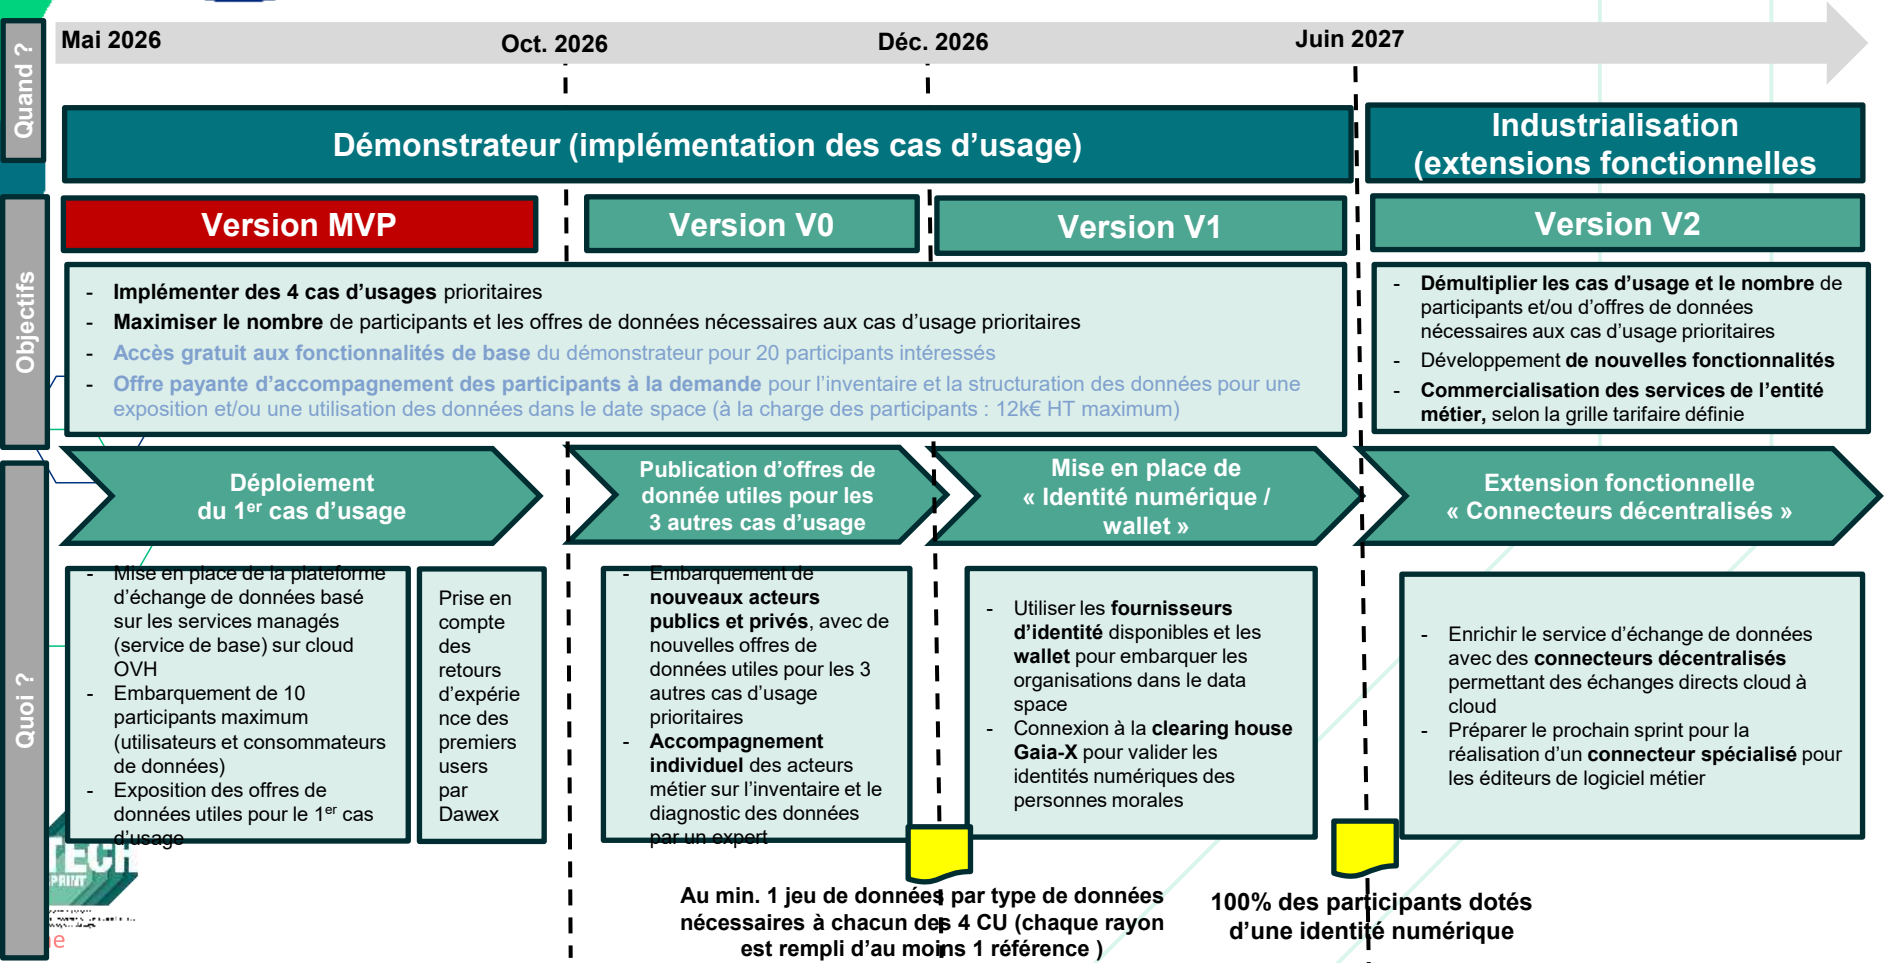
Quand ?

Mai 2026

Oct. 2026

Déc. 2026

Juin 2027

Démonstrateur (implémentation des cas d’usage)

Industrialisation (extensions fonctionnelles

Objectifs

Version MVP

Version V0

Version V1

Version V2

- **Implémenter des 4 cas d’usages** prioritaires
- **Maximiser le nombre** de participants et les offres de données nécessaires aux cas d’usage prioritaires
- **Accès gratuit aux fonctionnalités de base** du démonstrateur pour 20 participants intéressés
- **Offre payante d’accompagnement des participants à la demande** pour l’inventaire et la structuration des données pour une exposition et/ou une utilisation des données dans le date space (à la charge des participants : 12k€ HT maximum)

- **Démultiplier les cas d’usage et le nombre** de participants et/ou d’offres de données nécessaires aux cas d’usage prioritaires
- Développement **de nouvelles fonctionnalités**
- **Commercialisation des services de l’entité métier,** selon la grille tarifaire définie

Quoi ?

Déploiement du 1er cas d’usage

Publication d’offres de donnée utiles pour les 3 autres cas d’usage

Mise en place de « Identité numérique / wallet »

Extension fonctionnelle « Connecteurs décentralisés »

- Mise en place de la plateforme d’échange de données basé sur les services managés (service de base) sur cloud OVH
- Embarquement de 10 participants maximum (utilisateurs et consommateurs de données)
- Exposition des offres de données utiles pour le 1er cas d’usage

Prise en compte des retours d’expérience des premiers users par Dawex

- Embarquement de **nouveaux acteurs publics et privés**, avec de nouvelles offres de données utiles pour les 3 autres cas d’usage prioritaires
- **Accompagnement individuel** des acteurs métier sur l’inventaire et le diagnostic des données par un expert

- Utiliser les **fournisseurs d’identité** disponibles et les **wallet** pour embarquer les organisations dans le data space
- Connexion à la **clearing house Gaia-X** pour valider les identités numériques des personnes morales

- Enrichir le service d’échange de données avec des **connecteurs décentralisés** permettant des échanges directs cloud à cloud
- Préparer le prochain sprint pour la réalisation d’un **connecteur spécialisé** pour les éditeurs de logiciel métier

Au min. 1 jeu de données par type de données nécessaires à chacun des 4 CU (chaque rayon est rempli d’au moins 1 référence )

100% des participants dotés d’une identité numérique